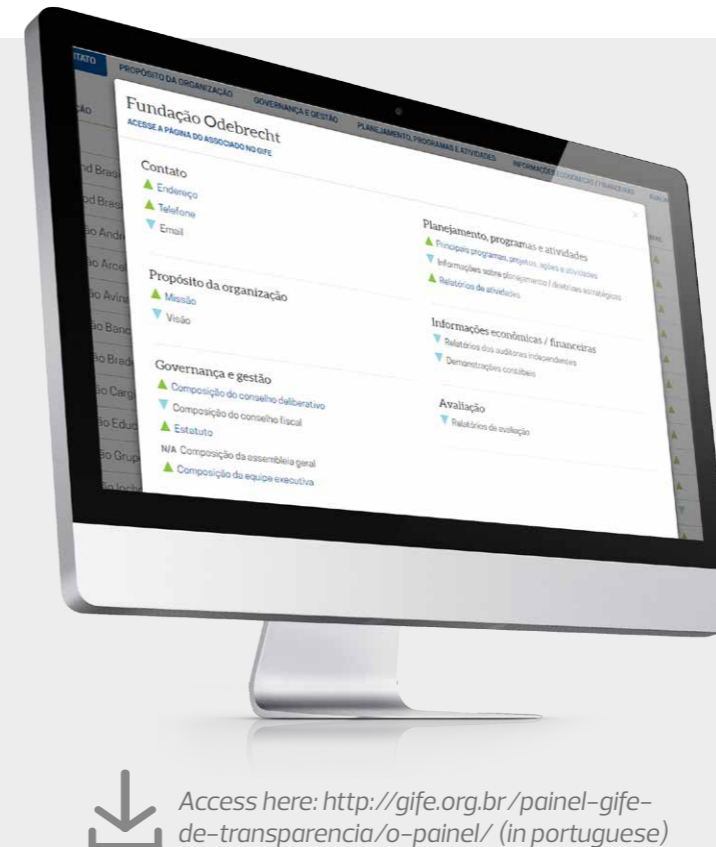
TATO PROPÓSITO DA ORGANIZAÇÃO GOVERNANÇA E GESTÃO PLANEJAMENTO, PROGRAMAS E ATIVIDADES INFORMAÇÕES ECONÔMICAS / FINANCEIRAS

Fundação Odebrecht
ACESSE A PÁGINA DO ASSOCIADO NO GIFE

Contato
Endereço
Telefone
Email

Propósito da organização
Missão
Visão

Governança e gestão
Composição do conselho deliberativo
Composição do conselho fiscal
Estatuto
N/A Composição da assembleia geral
Composição da equipe executiva

Planejamento, programas e atividades
Principais programas, projetos, ações e atividades
Informações sobre planejamento / diretrizes estratégicas
Relatórios de atividades

Informações econômicas / financeiras
Relatórios dos auditores independentes
Demonstrações contábeis

Avaliação
Relatórios de avaliação

Access here: http://gife.org.br/painel-gife-de-transparencia/o-painel/ (in portuguese)